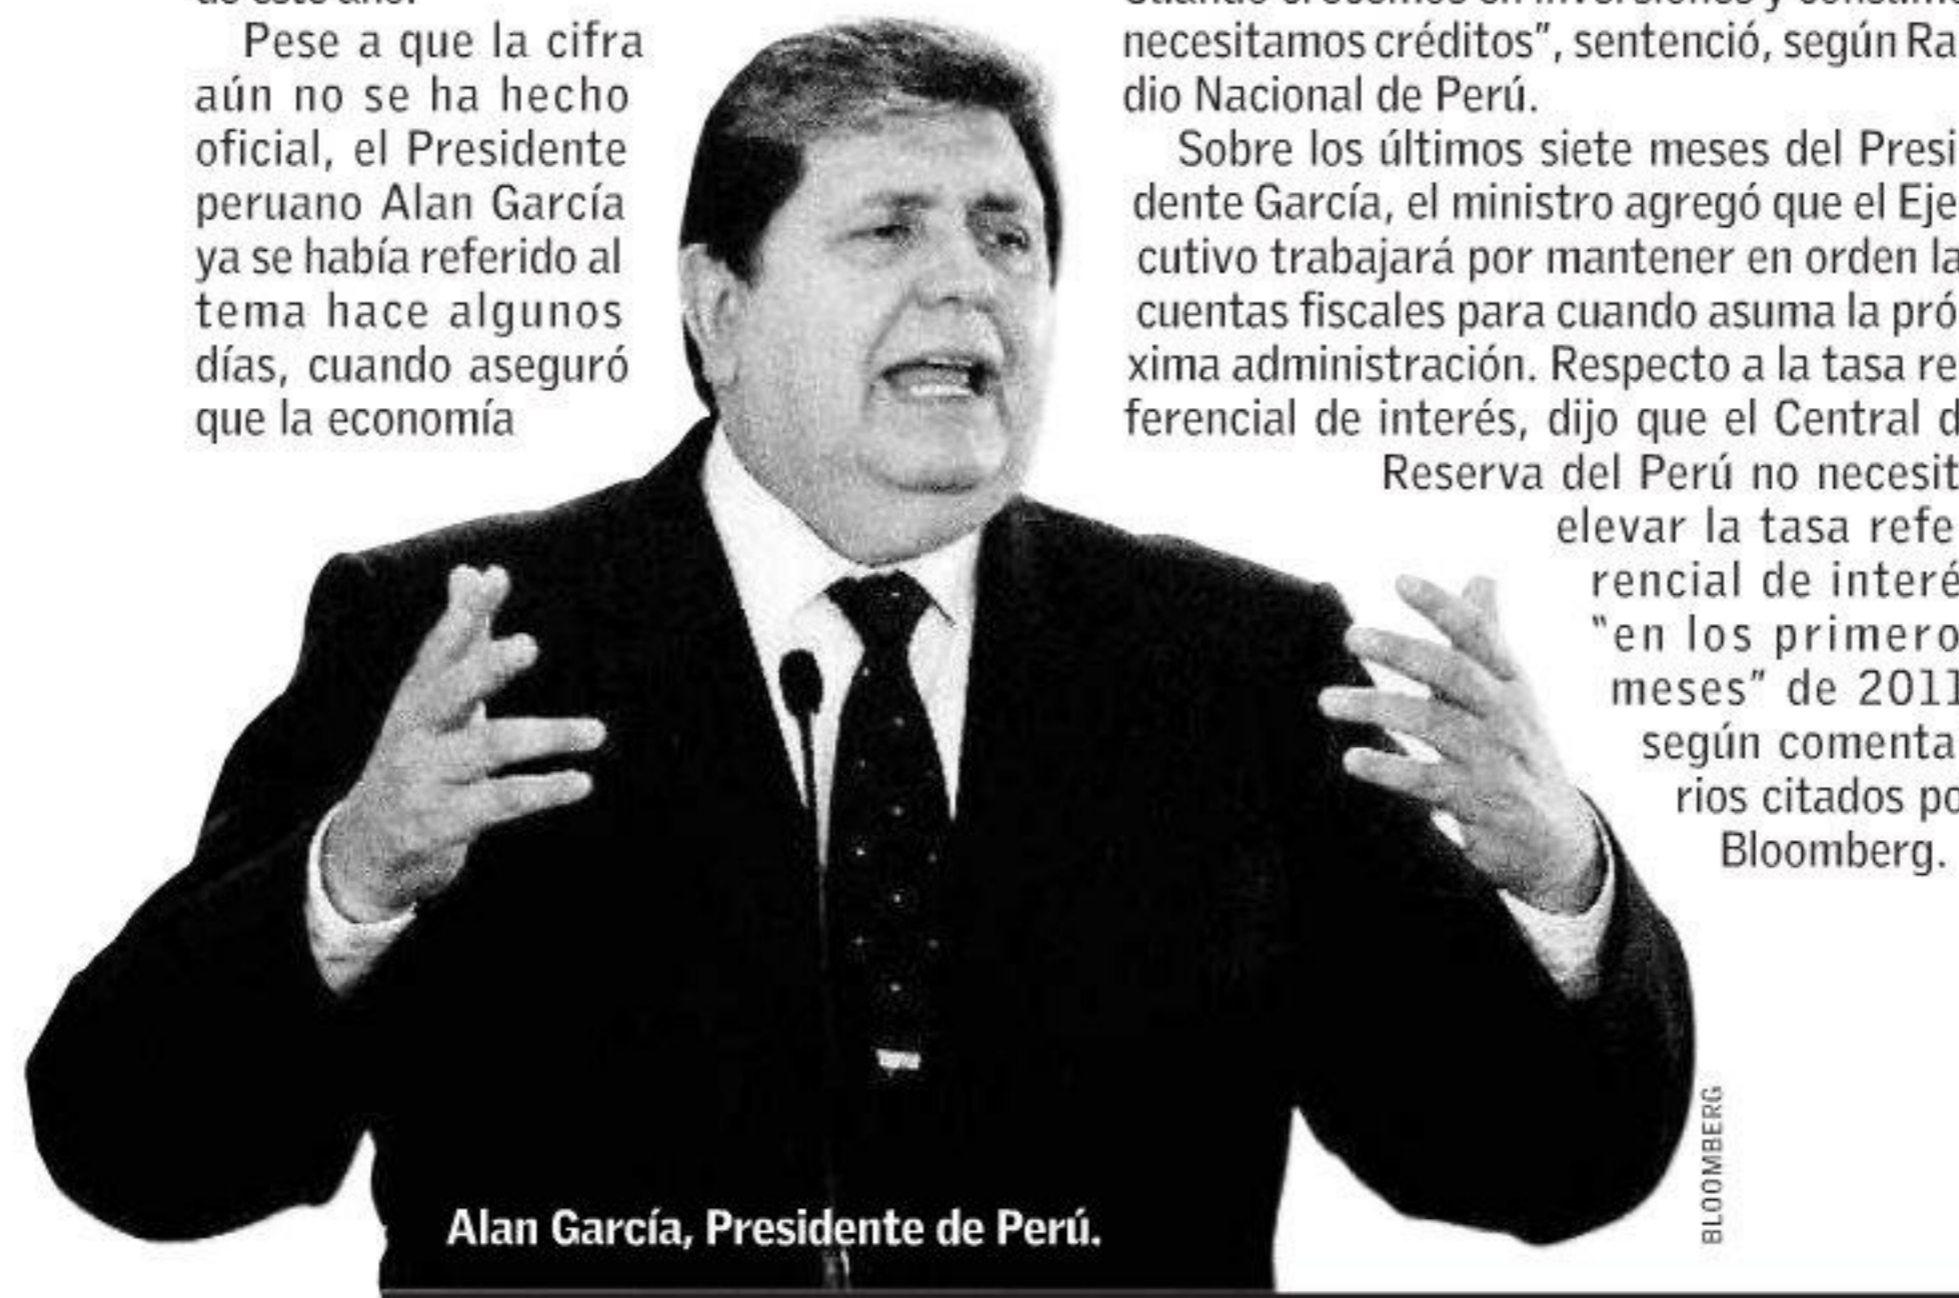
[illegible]

Pese a que la cifra aún no se ha hecho oficial, el Presidente peruano Alan García ya se había referido al tema hace algunos días, cuando aseguró que la economía

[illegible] necesitamos créditos", sentenció, según Radio Nacional de Perú.

Sobre los últimos siete meses del Presidente García, el ministro agregó que el Ejecutivo trabajará por mantener en orden la cuentas fiscales para cuando asuma la próxima administración. Respecto a la tasa referencial de interés, dijo que el Central d Reserva del Perú no necesit elevar la tasa referencial de interé "en los primero meses" de 2011 según comentarios citados po Bloomberg.

Alan García, Presidente de Perú.

BLOOMBERG